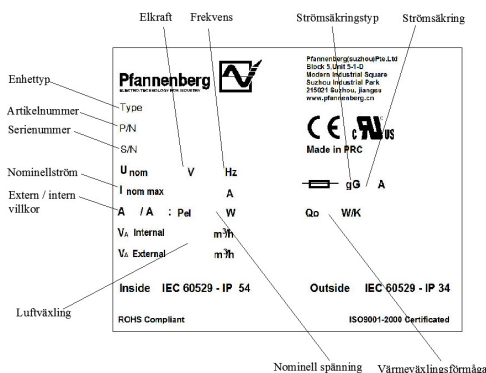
Elkraft
Frekvens
Strömsäkringstyp
Strömsäkring

Pfannenberg
ELECTROTECHNOLOGY FOR INDUSTRY

Pfannenberg(suzhou)Pte.Ltd
Block 5,Unit 5-1-D
Modern Industrial Square
Suzhou Industrial Park
215021 Suzhou, Jiangsu
www.pfannenberg.cn

Enhettyp
Type
Artikelnummer
P/N
Serienummer
S/N

CE c UL US
Made in PRC

Nominellström
$U_{nom}$ V Hz
$I_{nom\ max}$ A
gG A
Extern / intern villkor
A / A : Pel W
Qo W/K
$V_A$ Internal $m^3/h$
$V_A$ External $m^3/h$

Inside IEC 60529 - IP 54
Outside IEC 60529 - IP 34

Luftväxling

RoHS Compliant
ISO9001-2000 Certificated

Nominell spänning
Värmeväxlingsförmåga